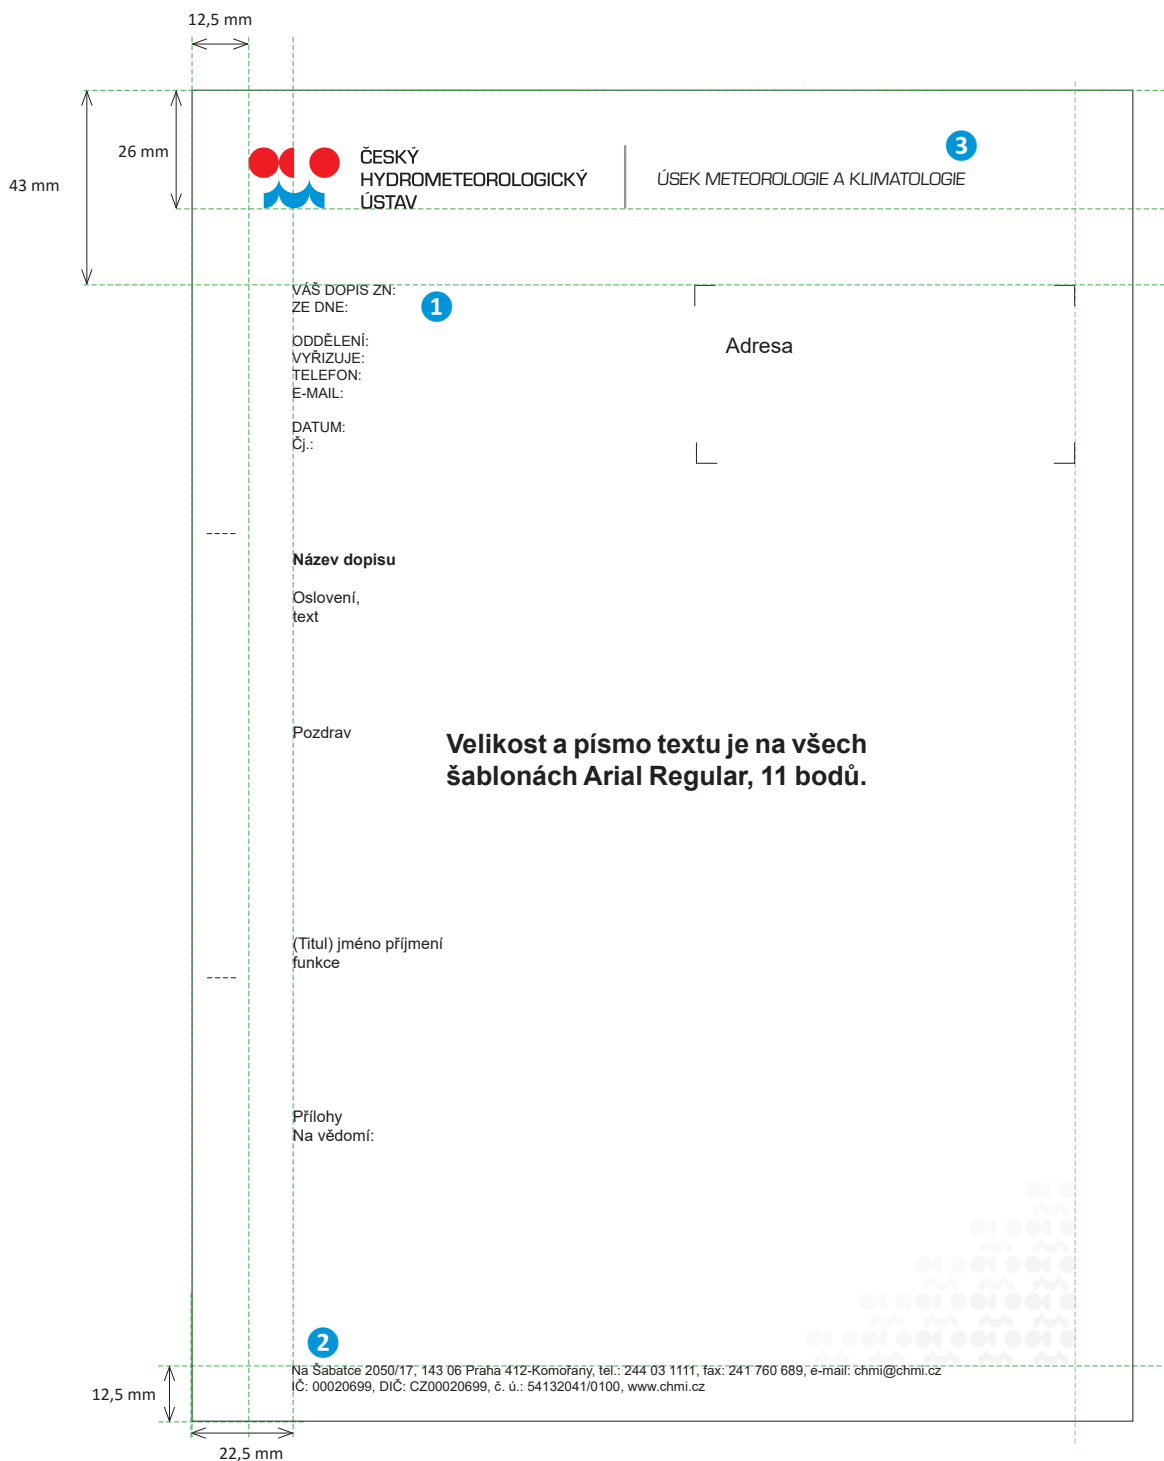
12,5 mm

43 mm

26 mm

ČESKÝ HYDROMETEOROLOGICKÝ ÚSTAV

3

ÚSEK METEOROLOGIE A KLIMATOLOGIE

VÁŠ DOPIS ZN:
ZE DNE:

1

ODDĚLENÍ:
VYŘIZUJE:
TELEFON:
E-MAIL:

DATUM:
Čj.:

Adresa

Název dopisu

Oslovení,
text

Pozdrav

Velikost a písmo textu je na všech šablonách Arial Regular, 11 bodů.

(Titul) jméno příjmení
funkce

Přílohy
Na vědomí:

2

Na Šabatce 2050/17, 143 06 Praha 412-Komořany, tel.: 244 03 1111, fax: 241 760 689, e-mail: chmi@chmi.cz
IČ: 00020699, DIČ: CZ00020699, č. ú.: 54132041/0100, www.chmi.cz

12,5 mm

22,5 mm